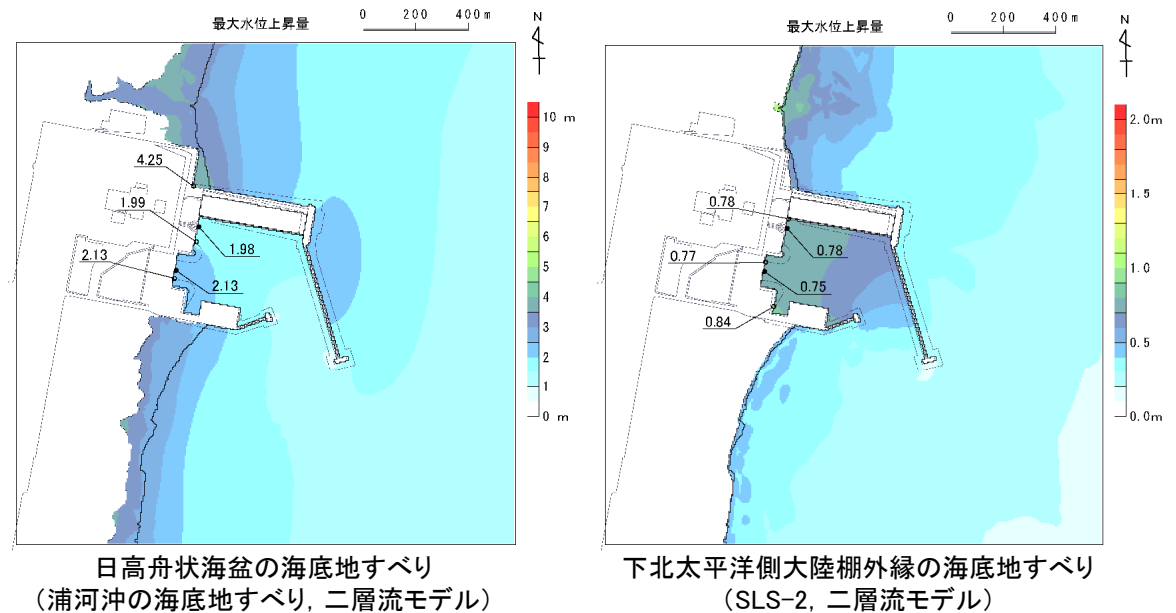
最大水位上昇量

0 200 400m

N

10 m
9
8
7
6
5
4
3
2
1
0 m

4.25
1.99
1.98
2.13
2.13

日高舟状海盆の海底地すべり
（浦河沖の海底地すべり，二層流モデル）

最大水位上昇量

0 200 400m

N

2.0m
1.5
1.0
0.5
0.0m

0.78
0.78
0.77
0.75
0.84

下北太平洋側大陸棚外縁の海底地すべり
（SLS-2，二層流モデル）